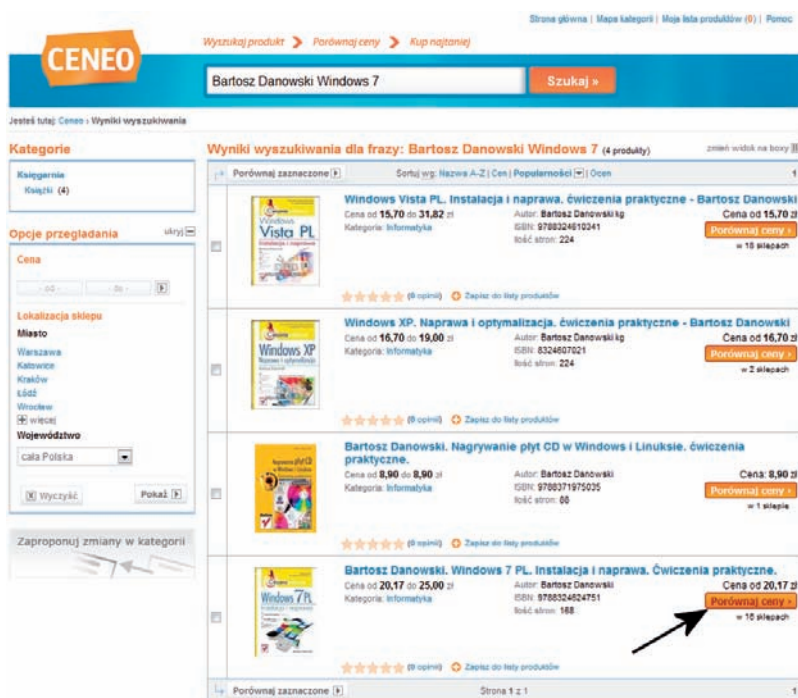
Strona główna | Mapa kategorii | Moja lista produktów (0) | Pomoc

CENEO

Wyszukaj produkt › Porównaj ceny › Kup najtaniej

Bartosz Danowski Windows 7

Szukaj »

Jesteś tutaj: Ceneo › Wyniki wyszukiwania

Kategorie

Księgarnie
Książki (4)

Opcje przeglądania ukryj

Cena

od - do

Lokalizacja sklepu

Miasto

Warszawa
Katowice
Kraków
Łódź
Wrocław
więcej

Województwo

cała Polska

Wyczyść

Pokaż

Zaproponuj zmiany w kategorii

Wyniki wyszukiwania dla frazy: Bartosz Danowski Windows 7 (4 produkty)

zmień widok na boxy

Porównaj zaznaczone

Sortuj wg: Nazwa A-Z | Cen | Popularności | Ocen

1

Windows Vista PL. Instalacja i naprawa. ćwiczenia praktyczne - Bartosz Danowski

Cena od 15,70 do 31,82 zł
Kategoria: Informatyka

Autor: Bartosz Danowski kg
ISBN: 9788324610341
Ilość stron: 224

Cena od 15,70 zł
Porównaj ceny »
w 18 sklepach

(6 opinii) Zapisz do listy produktów

Windows XP. Naprawa i optymalizacja. ćwiczenia praktyczne - Bartosz Danowski

Cena od 16,70 do 19,00 zł
Kategoria: Informatyka

Autor: Bartosz Danowski kg
ISBN: 8324607021
Ilość stron: 224

Cena od 16,70 zł
Porównaj ceny »
w 2 sklepach

(6 opinii) Zapisz do listy produktów

Bartosz Danowski. Nagrywanie płyt CD w Windows i Linuksie. ćwiczenia praktyczne.

Cena od 8,90 do 8,90 zł
Kategoria: Informatyka

Autor: Bartosz Danowski
ISBN: 9788371975035
Ilość stron: 88

Cena: 8,90 zł
Porównaj ceny »
w 1 sklepie

(0 opinii) Zapisz do listy produktów

Bartosz Danowski. Windows 7 PL. Instalacja i naprawa. Ćwiczenia praktyczne.

Cena od 20,17 do 25,00 zł
Kategoria: Informatyka

Autor: Bartosz Danowski
ISBN: 9788324624751
Ilość stron: 168

Cena od 20,17 zł
Porównaj ceny »
w 16 sklepach

(0 opinii) Zapisz do listy produktów

Porównaj zaznaczone

Strona 1 z 1

1